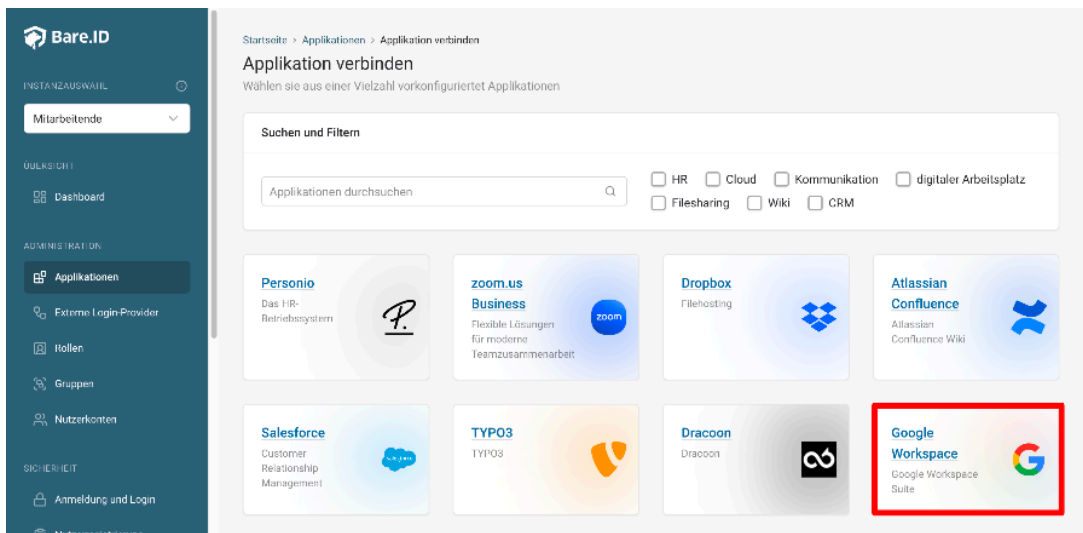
Bare.ID

INSTANZAUSWAHL

Mitarbeitende

ÜBERSICHT

Dashboard

ADMINISTRATION

Applikationen

Externe Login-Provider

Rollen

Gruppen

Nutzerkonten

SICHERHEIT

Anmeldung und Login

Startseite > Applikationen > Applikation verbinden

Applikation verbinden

Wählen sie aus einer Vielzahl vorkonfiguriertet Applikationen

Suchen und Filtern

Applikationen durchsuchen

HR Cloud Kommunikation digitaler Arbeitsplatz Filesharing Wiki CRM

Personio
Das HR-Betriebssystem

zoom.us Business
Flexible Lösungen für moderne Teamzusammenarbeit
zoom

Dropbox
Filehosting

Atlassian Confluence
Atlassian Confluence Wiki

Salesforce
Customer Relationship Management
salesforce

TYPO3
TYPO3

Dracoon
Dracoon

Google Workspace
Google Workspace Suite